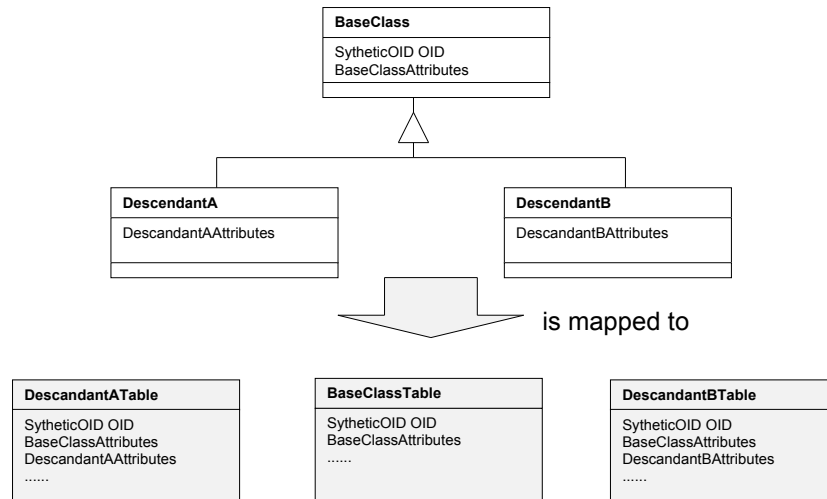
BaseClass

SytheticOID OID
BaseClassAttributes

DescandantA

DescandantAAttributes

DescandantB

DescandantBAttributes

is mapped to

DescandantATable

SytheticOID OID
BaseClassAttributes
DescandantAAttributes
......

BaseClassTable

SytheticOID OID
BaseClassAttributes
......

DescandantBTable

SytheticOID OID
BaseClassAttributes
DescandantBAttributes
......